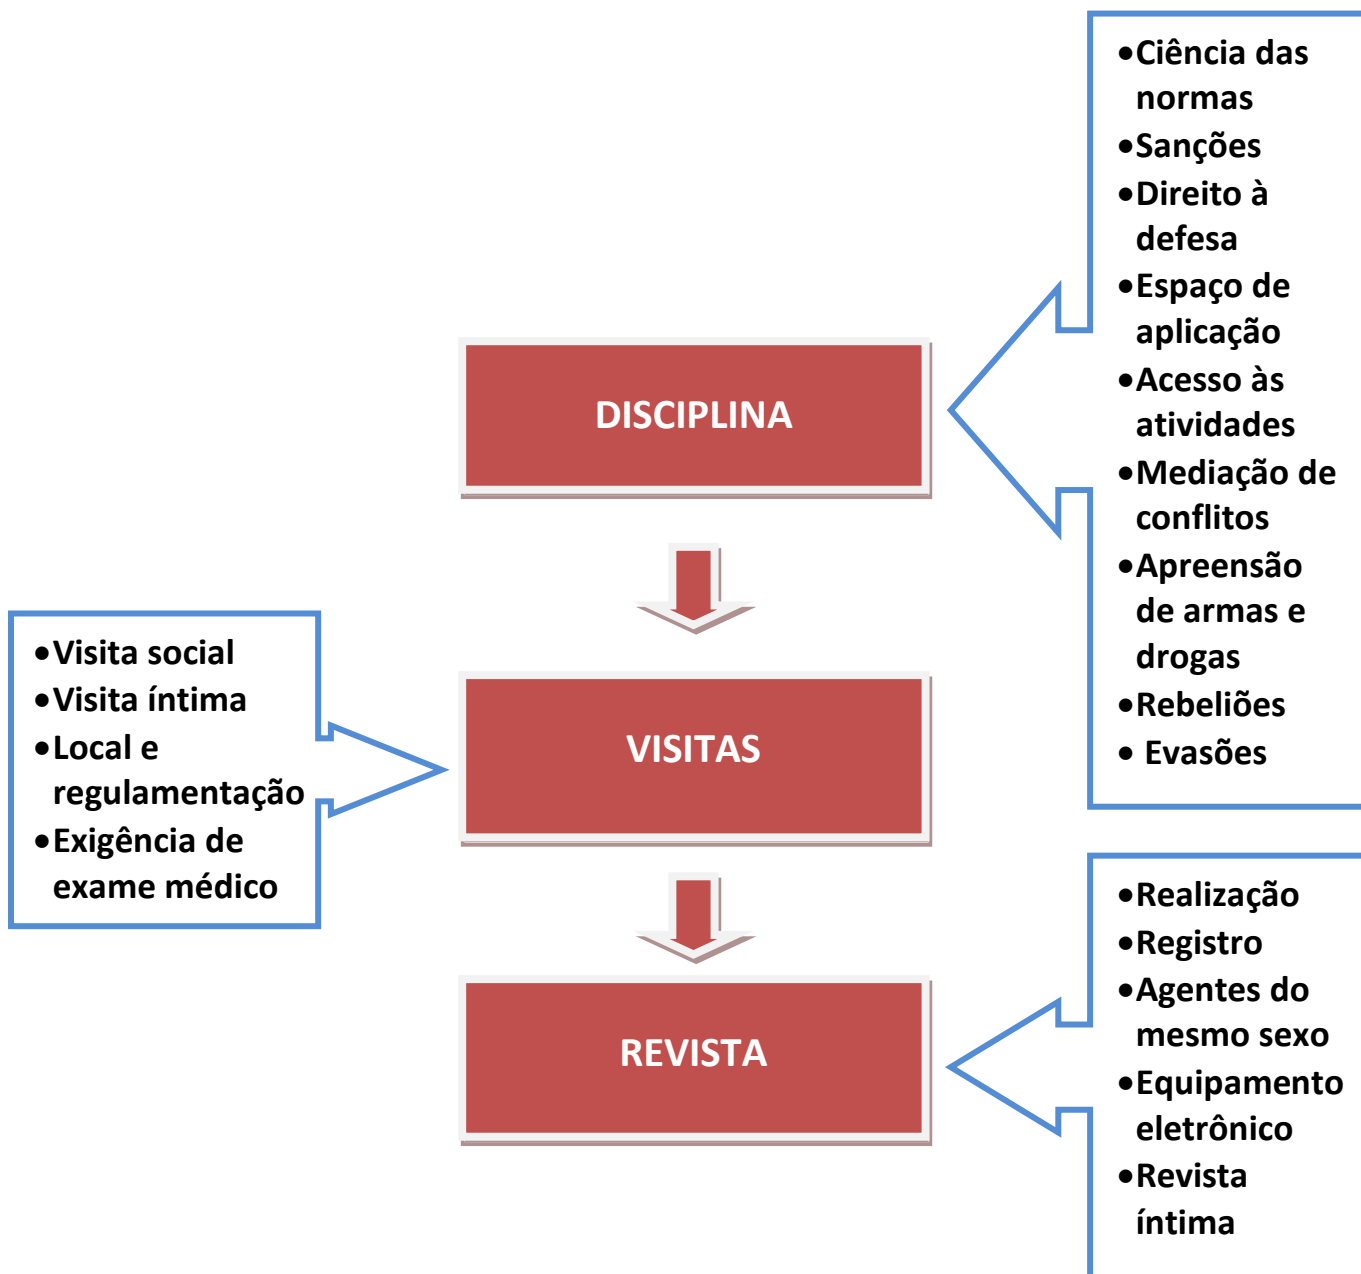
DISCIPLINA

- Ciência das normas
- Sanções
- Direito à defesa
- Espaço de aplicação
- Acesso às atividades
- Mediação de conflitos
- Apreensão de armas e drogas
- Rebeliões
- Evasões

VISITAS

- Visita social
- Visita íntima
- Local e regulamentação
- Exigência de exame médico

REVISTA

- Realização
- Registro
- Agentes do mesmo sexo
- Equipamento eletrônico
- Revista íntima